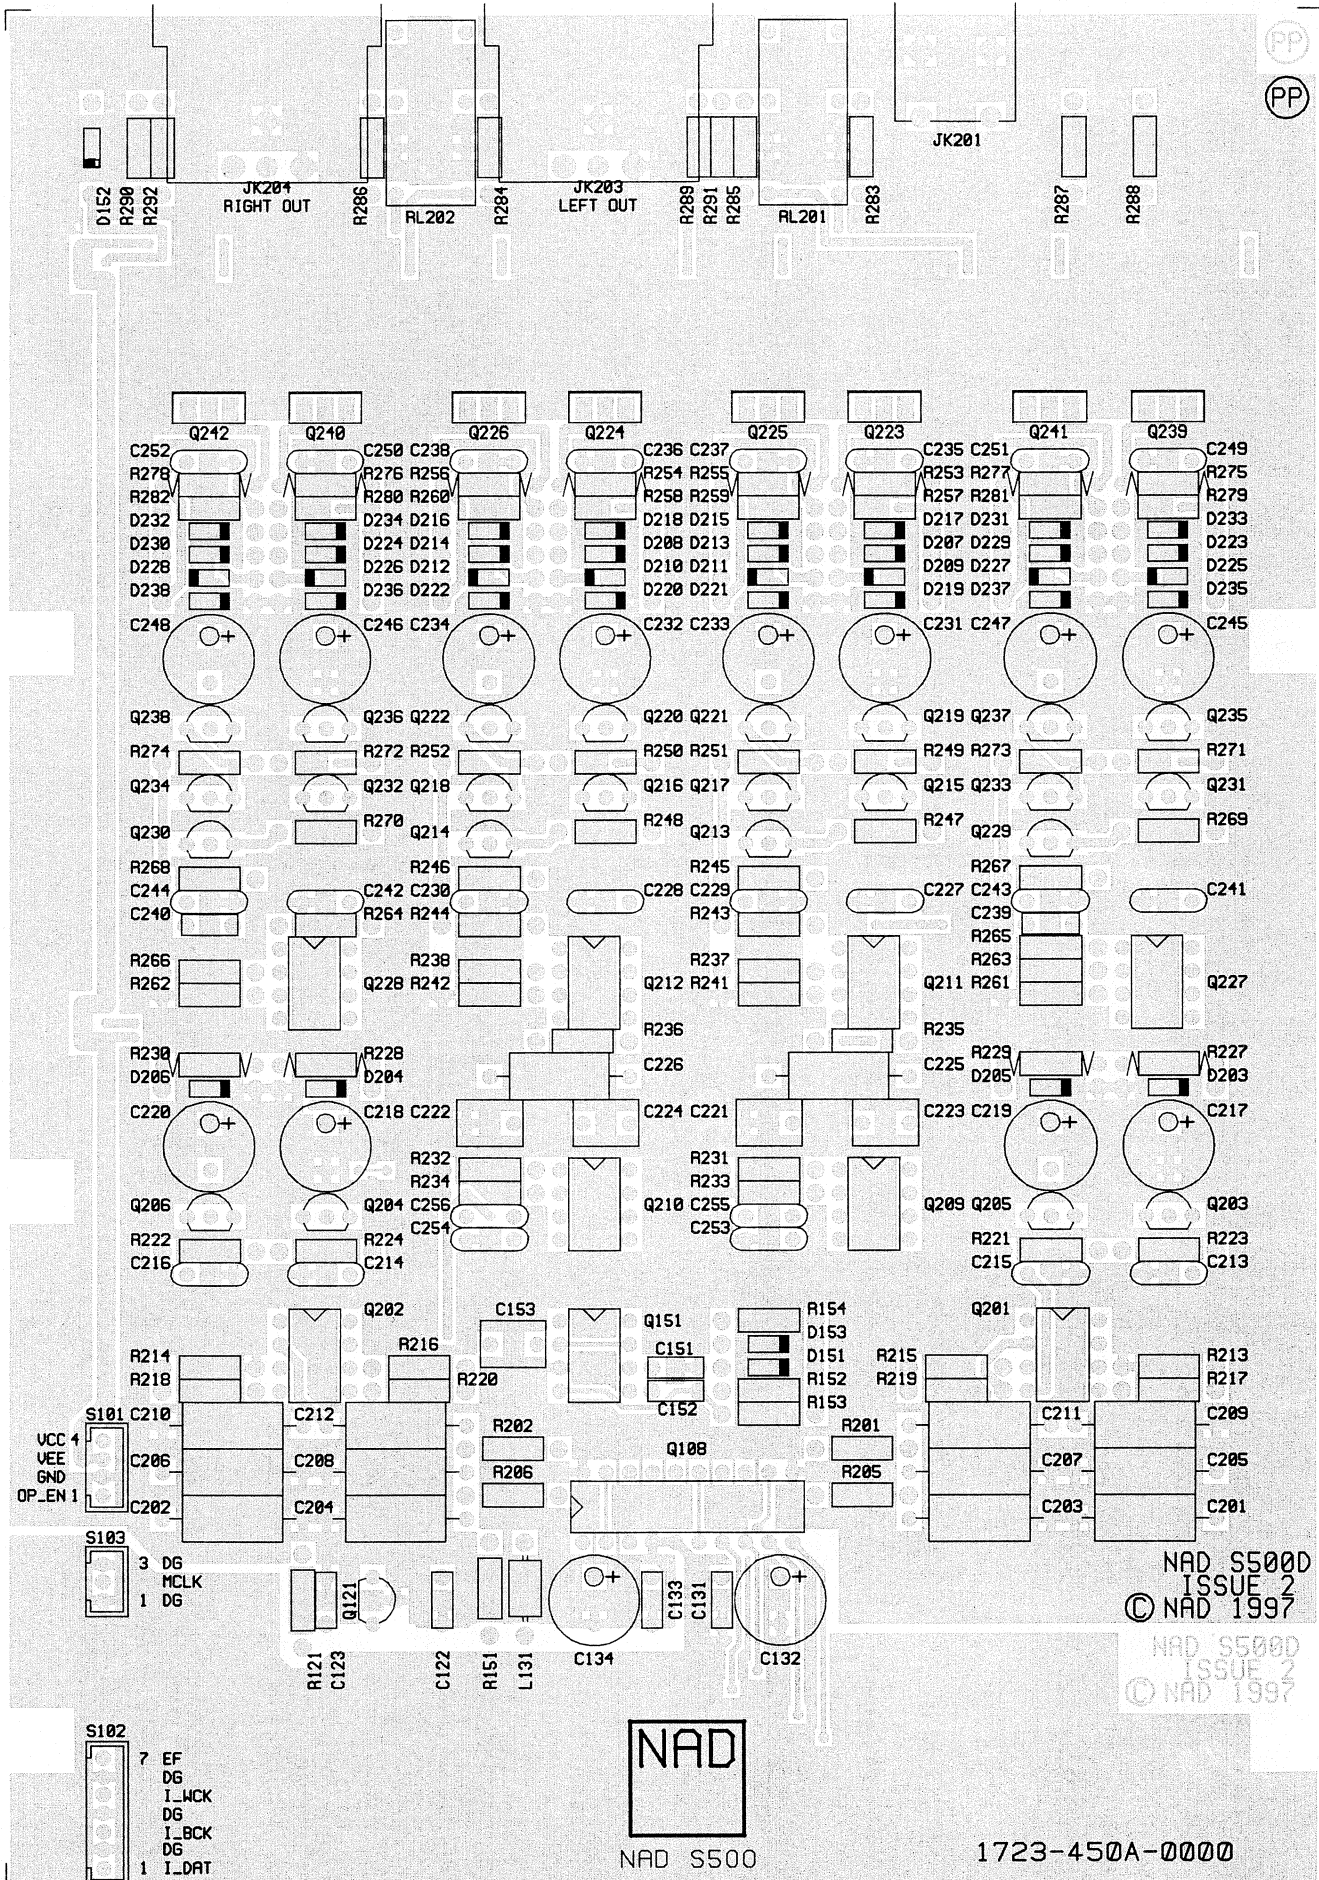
PP
PP

JK201

D152 R290 R292 JK204 RIGHT OUT R286 RL202 R284 JK203 LEFT OUT R289 R291 R285 RL201 R283 R287 R288

Q242 Q240 Q226 Q224 Q225 Q223 Q241 Q239

C252 C250 C238 C236 C237 C235 C251 C249
R278 R276 R256 R254 R255 R253 R277 R275
R282 R280 R260 R258 R259 R257 R281 R279
D232 D234 D216 D218 D215 D217 D231 D233
D230 D224 D214 D208 D213 D207 D229 D223
D228 D226 D212 D210 D211 D209 D227 D225
D238 D236 D222 D220 D221 D219 D237 D235
C248 C246 C234 C232 C233 C231 C247 C245

Q238 Q236 Q222 Q220 Q221 Q219 Q237 Q235
R274 R272 R252 R250 R251 R249 R273 R271
Q234 Q232 Q218 Q216 Q217 Q215 Q233 Q231
Q230 R270 Q214 R248 Q213 R247 Q229 R269
R268 R246 R245 R267
C244 C242 C230 C228 C229 C227 C243 C241
C240 R264 R244 R243 C239
R265
R266 R238 R237 R263
R262 Q228 R242 Q212 R241 Q211 R261 Q227
R236 R235
R230 R228 C226 C225 R229 R227
D206 D204 D205 D203
C220 C218 C222 C224 C221 C223 C219 C217
R232 R231
R234 R233
Q206 Q204 C256 Q210 C255 Q209 Q205 Q203
C254 C253
R222 R224 R221 R223
C216 C214 C215 C213

Q202 C153 Q151 R154 Q201
R216 D153
R214 C151 D151 R215 R213
R218 R220 R152 R219 R217
C152 R153
S101 C210 C212 R202 R201 C211 C209
VCC 4
VEE C206 C208 Q108 C207 C205
GND R206 R205
OP_EN 1 C202 C204 C203 C201

S103
3 DG
MCLK
1 DG
Q121 C133 C131
R121 C123 C122 R151 L131 C134 C132

NAD S500D
ISSUE 2
© NAD 1997

NAD S500D
ISSUE 2
© NAD 1997

S102
7 EF
DG
I_WCK
DG
I_BCK
DG
1 I_DAT

NAD
NAD S500

1723-450A-0000